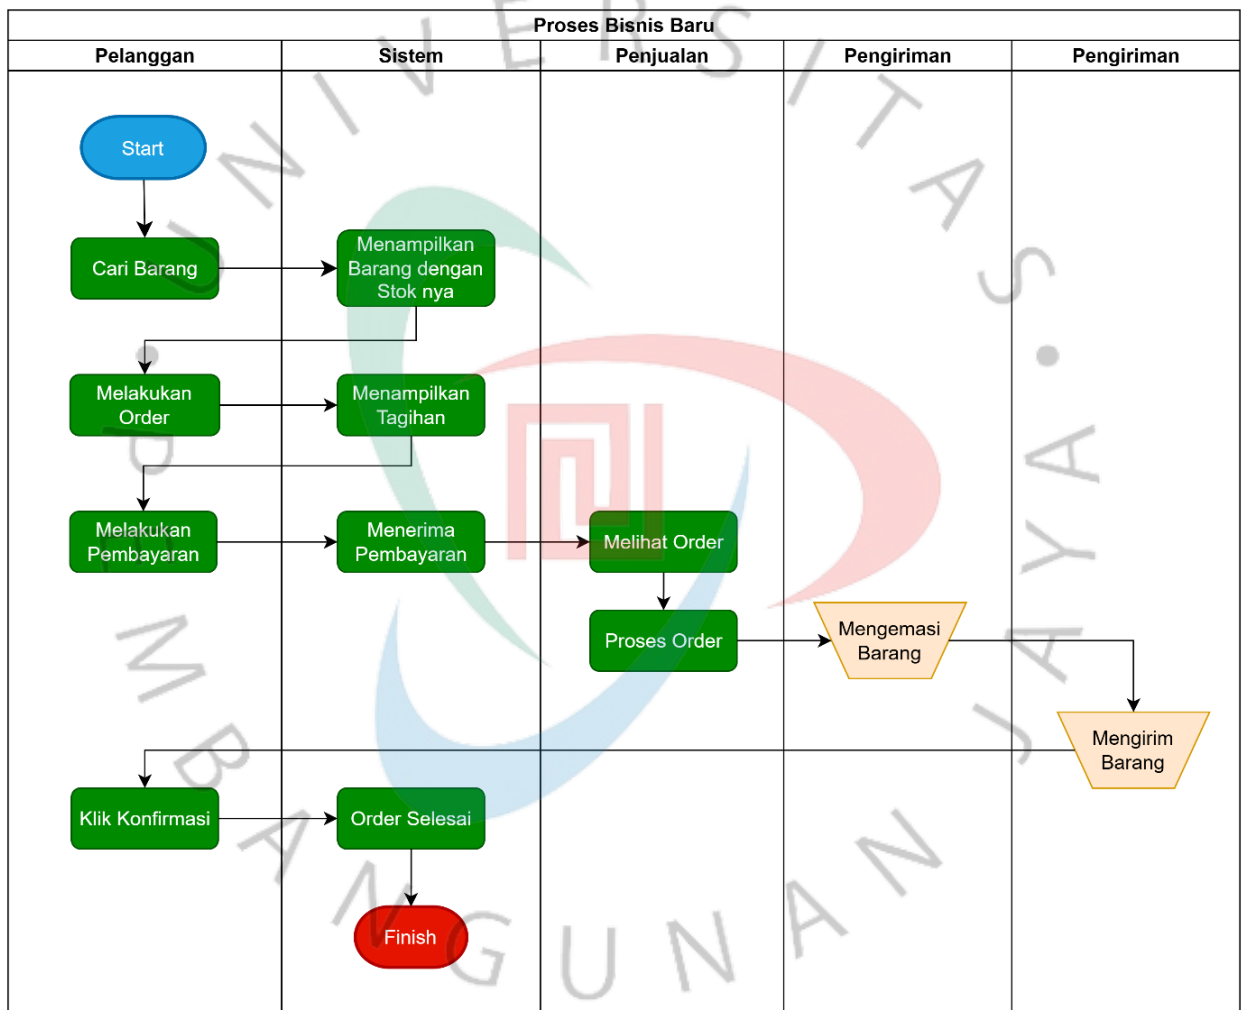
Proses Bisnis Baru

Pelanggan

Sistem

Penjualan

Pengiriman

Pengiriman

Start

Cari Barang

Menampilkan Barang dengan Stok nya

Melakukan Order

Menampilkan Tagihan

Melakukan Pembayaran

Menerima Pembayaran

Melihat Order

Proses Order

Mengemasi Barang

Mengirim Barang

Klik Konfirmasi

Order Selesai

Finish

UNIVERSITAS JAYA

MBANGUNAN